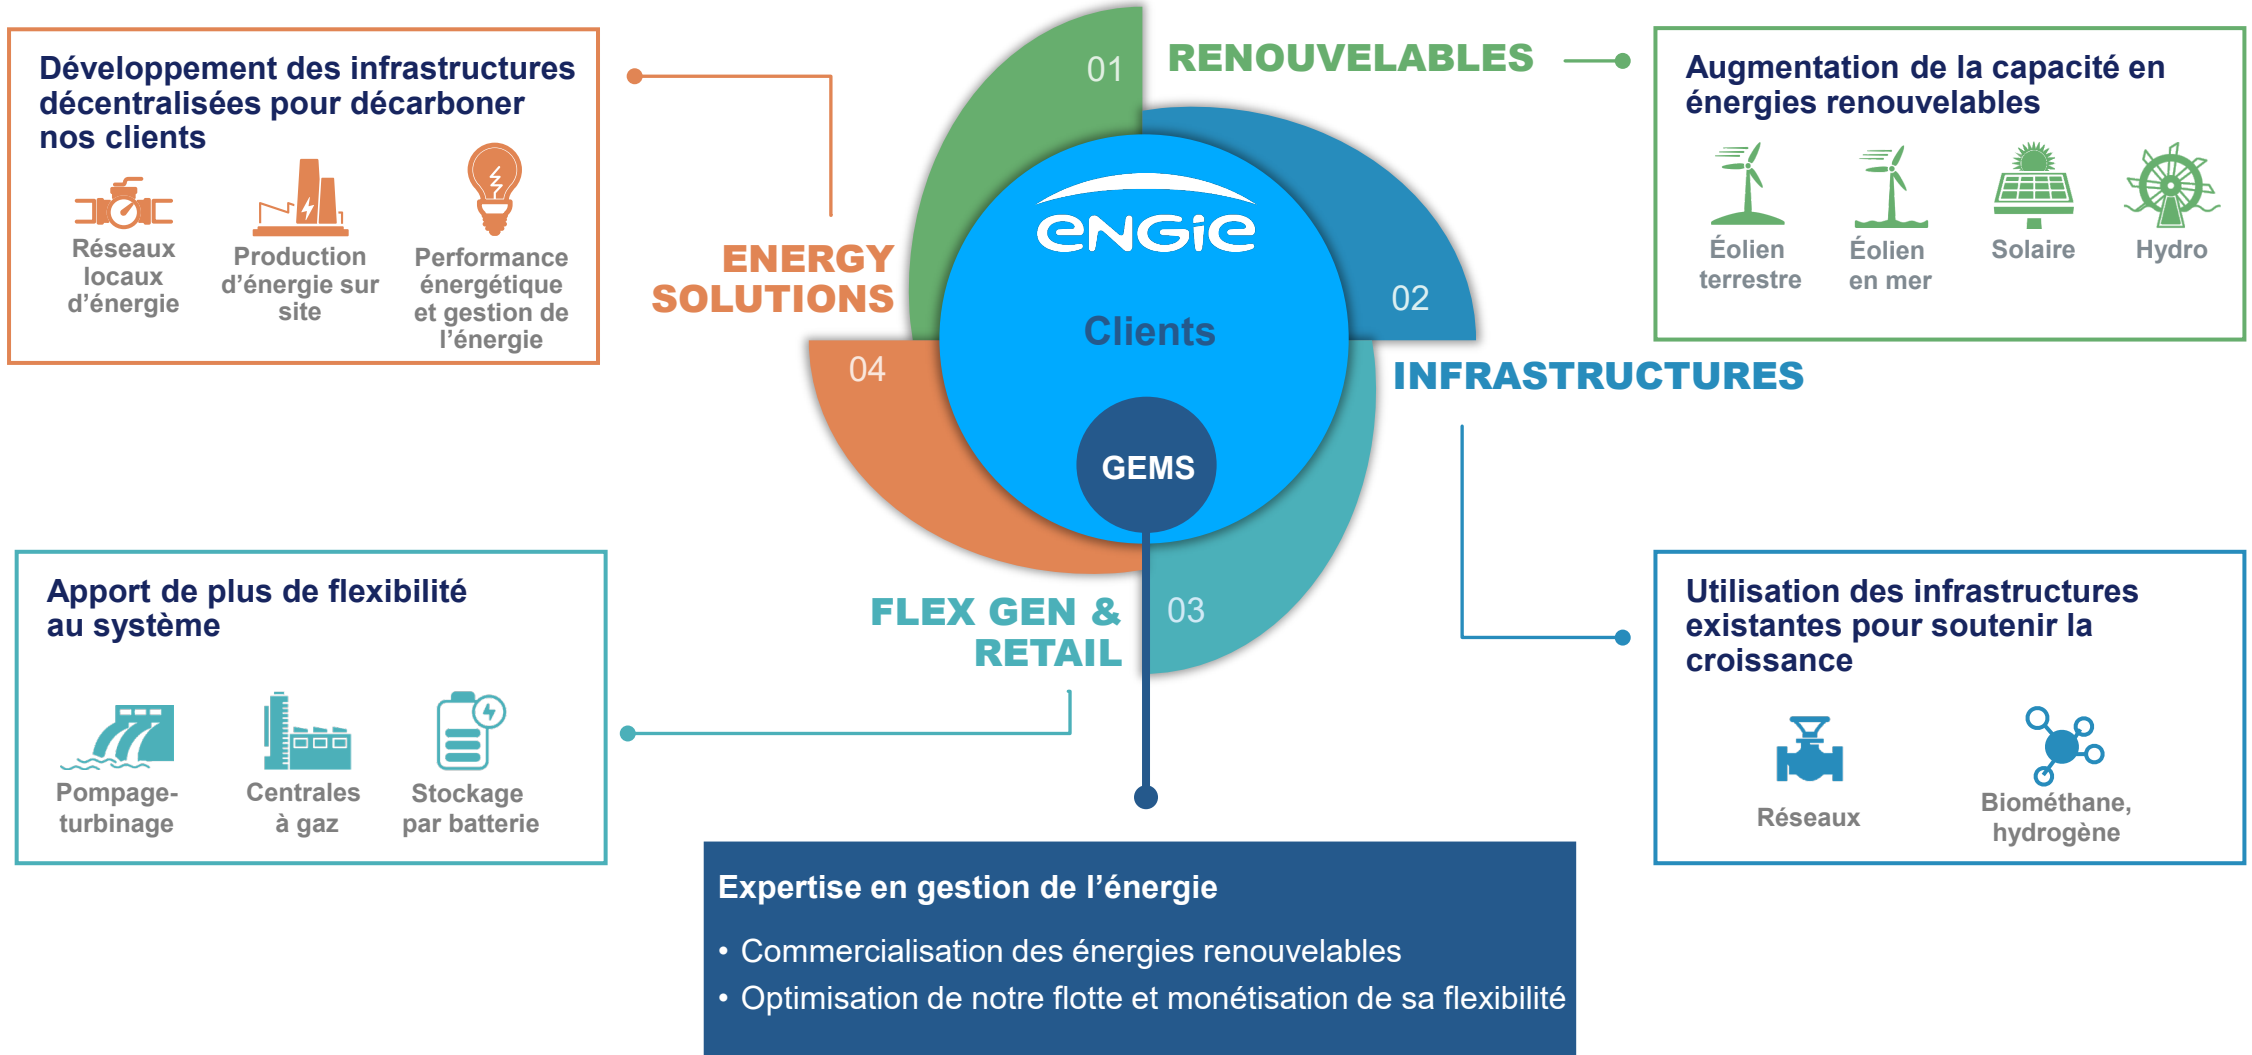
Développement des infrastructures décentralisées pour décarboner nos clients

Réseaux locaux d'énergie

Production d'énergie sur site

Performance énergétique et gestion de l'énergie

ENERGY SOLUTIONS

01

RENOUVELABLES

Augmentation de la capacité en énergies renouvelables

Éolien terrestre

Éolien en mer

Solaire

Hydro

ENGIE

Clients

02

INFRASTRUCTURES

04

GEMS

03

FLEX GEN & RETAIL

Apport de plus de flexibilité au système

Pompage-turbinage

Centrales à gaz

Stockage par batterie

Utilisation des infrastructures existantes pour soutenir la croissance

Réseaux

Biométhane, hydrogène

Expertise en gestion de l'énergie

• Commercialisation des énergies renouvelables

• Optimisation de notre flotte et monétisation de sa flexibilité